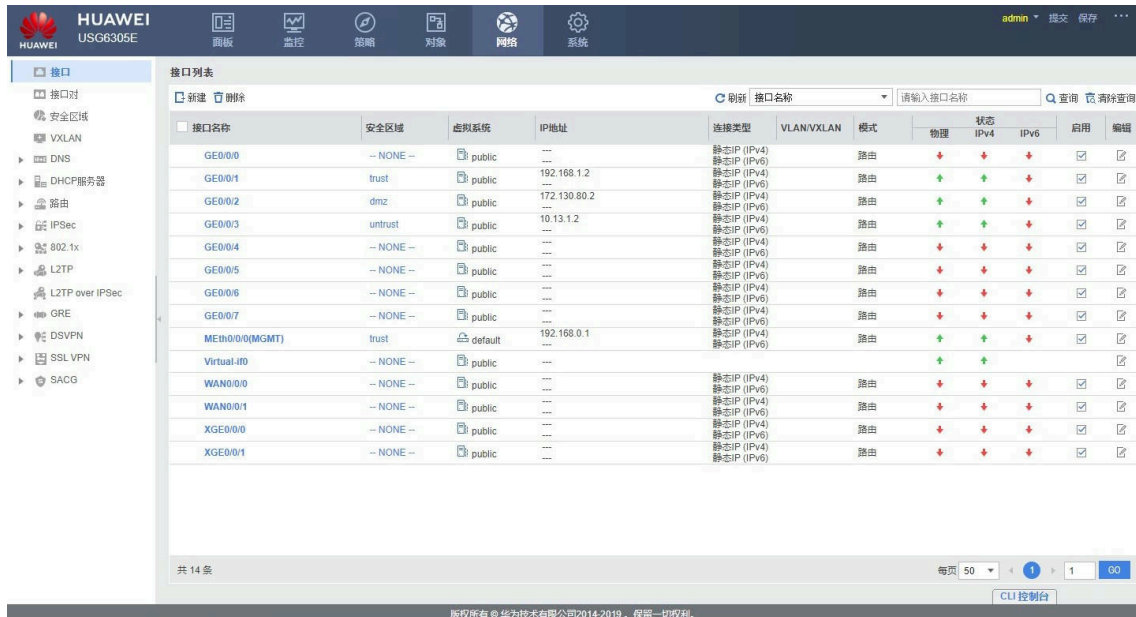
HUAWEI USG6305E
HUAWEI

面板 监控 策略 对象 网络 系统

admin 提交 保存 ···

接口
接口对
安全区域
VXLAN
DNS
DHCP服务器
路由
IPSec
802.1x
L2TP
L2TP over IPSec
GRE
DSVPN
SSL VPN
SACG

接口列表

新建 删除

刷新 接口名称 请输入接口名称 查询 清除查询

| 接口名称 | 安全区域 | 虚拟系统 | IP地址 | 连接类型 | VLAN/VXLAN | 模式 | 状态 物理 | 状态 IPv4 | 状态 IPv6 | 启用 | 编辑 |
|---|---|---|---|---|---|---|---|---|---|---|---|
| GE0/0/0 | -- NONE -- | public | --- --- | 静态IP (IPv4) 静态IP (IPv6) | | 路由 | | | | | |
| GE0/0/1 | trust | public | 192.168.1.2 --- | 静态IP (IPv4) 静态IP (IPv6) | | 路由 | | | | | |
| GE0/0/2 | dmz | public | 172.130.80.2 --- | 静态IP (IPv4) 静态IP (IPv6) | | 路由 | | | | | |
| GE0/0/3 | untrust | public | 10.13.1.2 --- | 静态IP (IPv4) 静态IP (IPv6) | | 路由 | | | | | |
| GE0/0/4 | -- NONE -- | public | --- --- | 静态IP (IPv4) 静态IP (IPv6) | | 路由 | | | | | |
| GE0/0/5 | -- NONE -- | public | --- --- | 静态IP (IPv4) 静态IP (IPv6) | | 路由 | | | | | |
| GE0/0/6 | -- NONE -- | public | --- --- | 静态IP (IPv4) 静态IP (IPv6) | | 路由 | | | | | |
| GE0/0/7 | -- NONE -- | public | --- --- | 静态IP (IPv4) 静态IP (IPv6) | | 路由 | | | | | |
| MEth0/0/0(MGMT) | trust | default | 192.168.0.1 --- | 静态IP (IPv4) 静态IP (IPv6) | | 路由 | | | | | |
| Virtual-if0 | -- NONE -- | public | --- | | | | | | | | |
| WAN0/0/0 | -- NONE -- | public | --- --- | 静态IP (IPv4) 静态IP (IPv6) | | 路由 | | | | | |
| WAN0/0/1 | -- NONE -- | public | --- --- | 静态IP (IPv4) 静态IP (IPv6) | | 路由 | | | | | |
| XGE0/0/0 | -- NONE -- | public | --- --- | 静态IP (IPv4) 静态IP (IPv6) | | 路由 | | | | | |
| XGE0/0/1 | -- NONE -- | public | --- --- | 静态IP (IPv4) 静态IP (IPv6) | | 路由 | | | | | |

共 14 条

每页 50 1 1 GO

CLI 控制台

版权所有 © 华为技术有限公司2014-2019，保留一切权利。